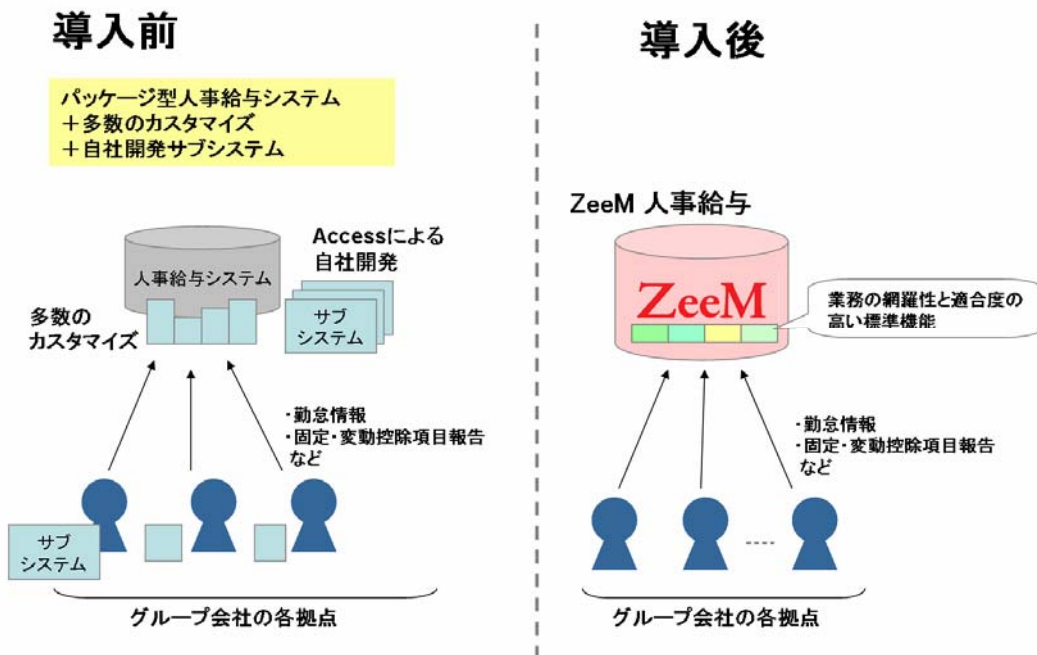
導入前

パッケージ型人事給与システム
＋多数のカスタマイズ
＋自社開発サブシステム

人事給与システム

Accessによる自社開発

サブシステム

多数のカスタマイズ

・勤怠情報
・固定・変動控除項目報告
など

サブシステム

グループ会社の各拠点

導入後

ZeeM 人事給与

ZeeM

業務の網羅性と適合度の高い標準機能

・勤怠情報
・固定・変動控除項目報告
など

グループ会社の各拠点